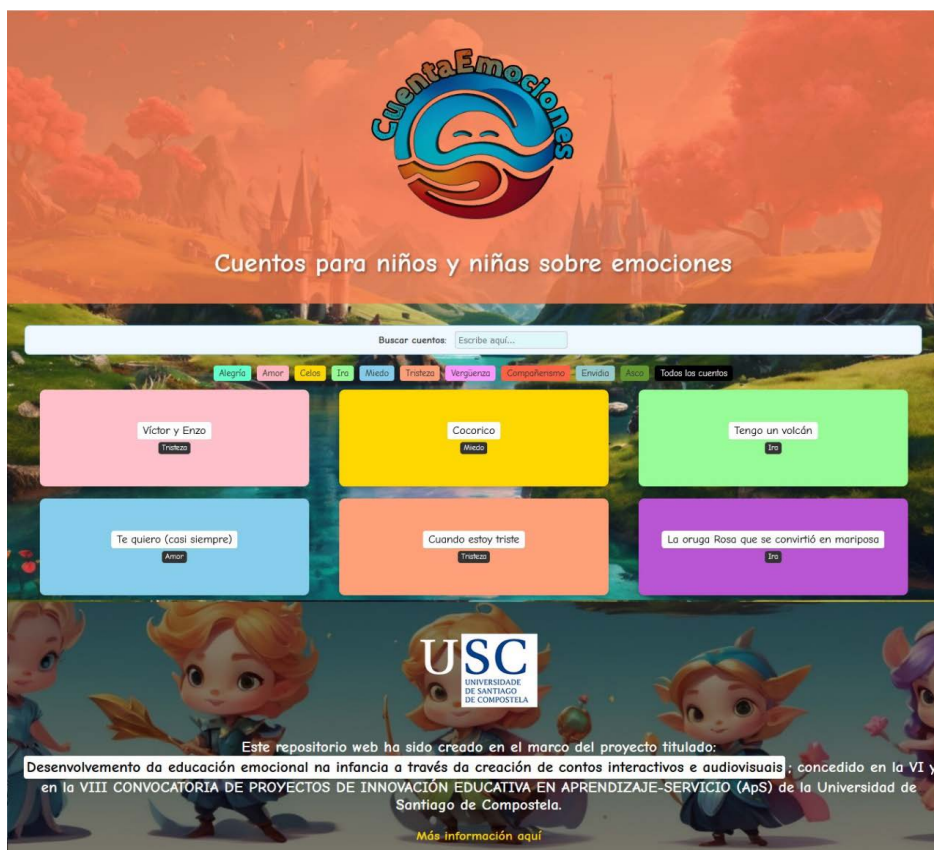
CuentaEmociones

Cuentos para niños y niñas sobre emociones

Buscar cuentos: Escribe aquí...

Alegría Amor Celos Ira Miedo Tristeza Vergüenza Compañerismo Envidia Asco Todos los cuentos

Víctor y Enzo
Tristeza

Cocorico
Miedo

Tengo un volcán
Ira

Te quiero (casi siempre)
Amor

Cuando estoy triste
Tristeza

La oruga Rosa que se convirtió en mariposa
Ira

USC
UNIVERSIDADE DE SANTIAGO DE COMPOSTELA

Este repositorio web ha sido creado en el marco del proyecto titulado: Desenvolvemento da educación emocional na infancia a través da creación de contos interactivos e audiovisuais ; concedido en la VI y en la VIII CONVOCATORIA DE PROYECTOS DE INNOVACIÓN EDUCATIVA EN APRENDIZAJE-SERVICIO (ApS) de la Universidad de Santiago de Compostela.

Más información aquí